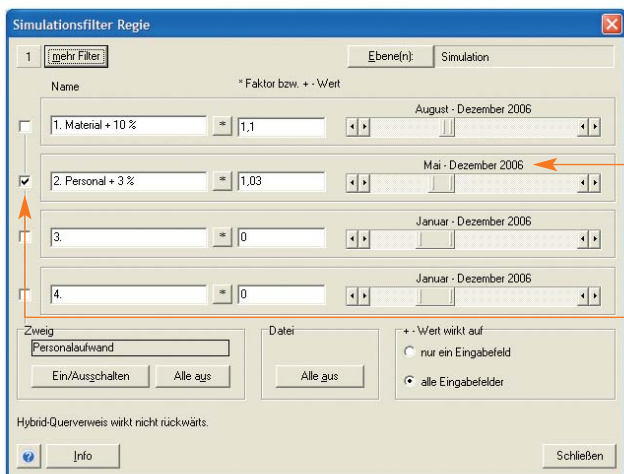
Simulationsfilter Regie

1 mehr Filter

Ebene(n): Simulation

Name

* Faktor bzw. + - Wert

August - Dezember 2006

1. Material + 10 %
*
1,1

Mai - Dezember 2006

2. Personal + 3 %
*
1,03

Januar - Dezember 2006

3.
*
0

Januar - Dezember 2006

4.
*
0

Zweig

Personalaufwand

Ein/Ausschalten

Alle aus

Datei

Alle aus

+ - Wert wirkt auf

nur ein Eingabefeld

alle Eingabefelder

Hybrid-Querverweis wirkt nicht rückwärts.

Info

Schließen